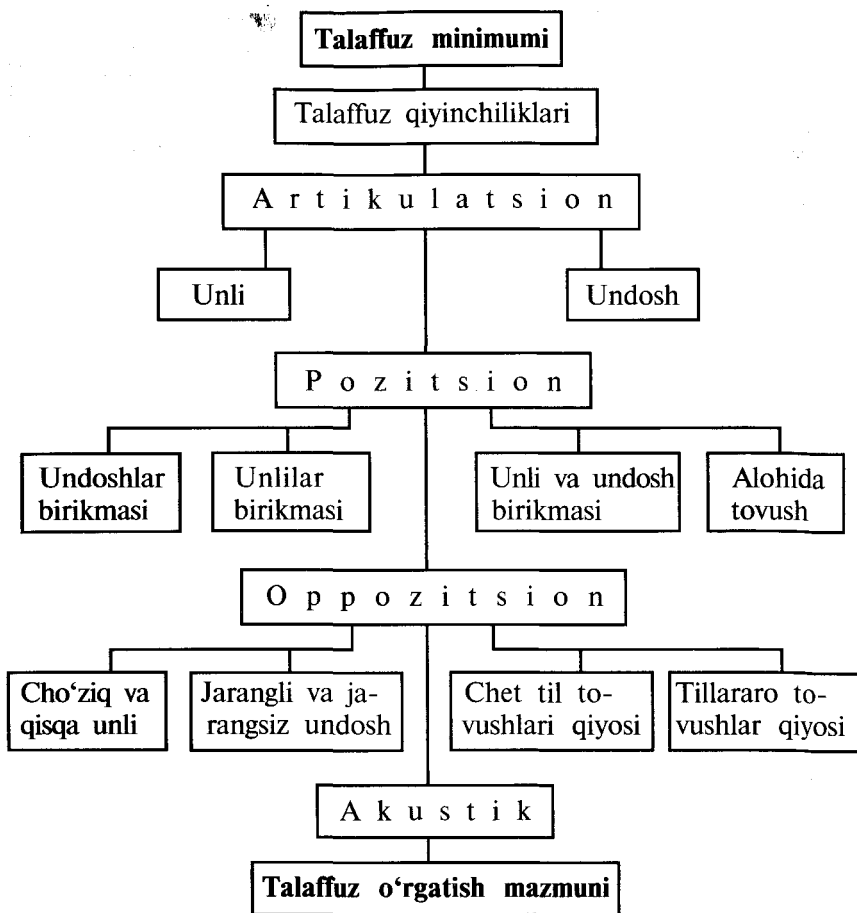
Talaffuz minimumi

Talaffuz qiyinchiliklari

Artikulatsion

Unli

Undosh

Pozitsion

Undoshlar birikmasi

Unlilar birikmasi

Unli va undosh birikmasi

Alohida tovush

Oppozitsion

Cho'ziq va qisqa unli

Jarangli va jarangsiz undosh

Chet til tovushlari qiyosi

Tillararo tovushlar qiyosi

Akustik

Talaffuz o'rgatish mazmuni